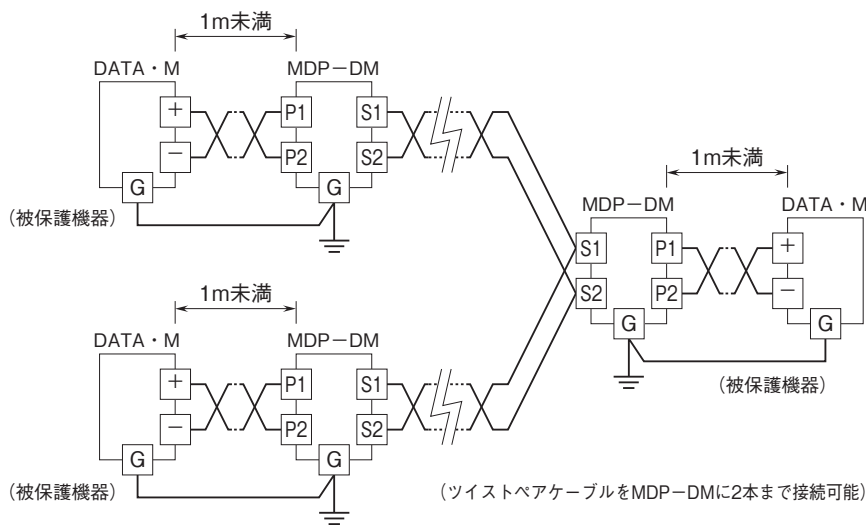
1m未満

DATA・M

MDP−DM

+

P1

S1

−

P2

S2

G

G

(被保護機器)

1m未満

MDP−DM

DATA・M

S1

P1

+

S2

P2

−

G

G

(被保護機器)

1m未満

DATA・M

MDP−DM

+

P1

S1

−

P2

S2

G

G

(被保護機器)

(ツイストペアケーブルをMDP−DMに2本まで接続可能)